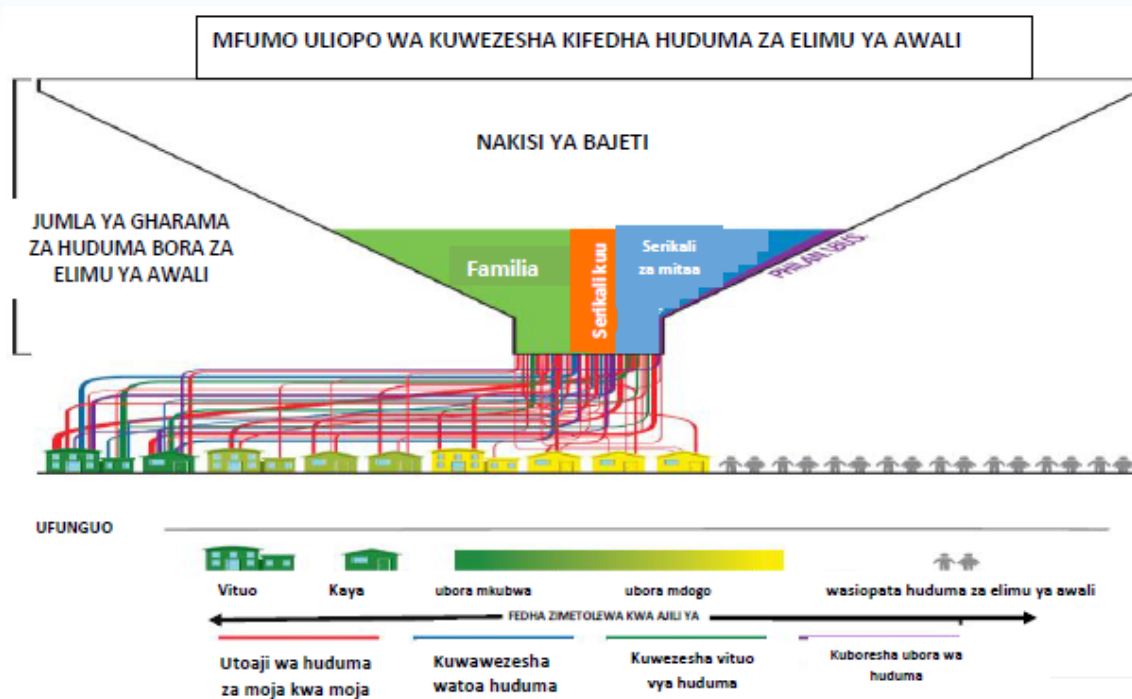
MFUMO ULIOPO WA KUWEZESHA KIFEDHA HUDUMA ZA ELIMU YA AWALI

NAKISI YA BAJETI

JUMLA YA GHARAMA ZA HUDUMA BORA ZA ELIMU YA AWALI

Familia

Serikali kuu

Serikali za mitaa

PHILANTHROPY

UFUNGUO

Vituo

Kaya

ubora mkubwa

ubora mdogo

wasiopata huduma za elimu ya awali

FEDHA ZIMETOLEWA KWA AJILI YA

Utoaji wa huduma za moja kwa moja

Kuwawezesha watoa huduma

Kuwezesha vituo vya huduma

Kuboresha ubora wa huduma